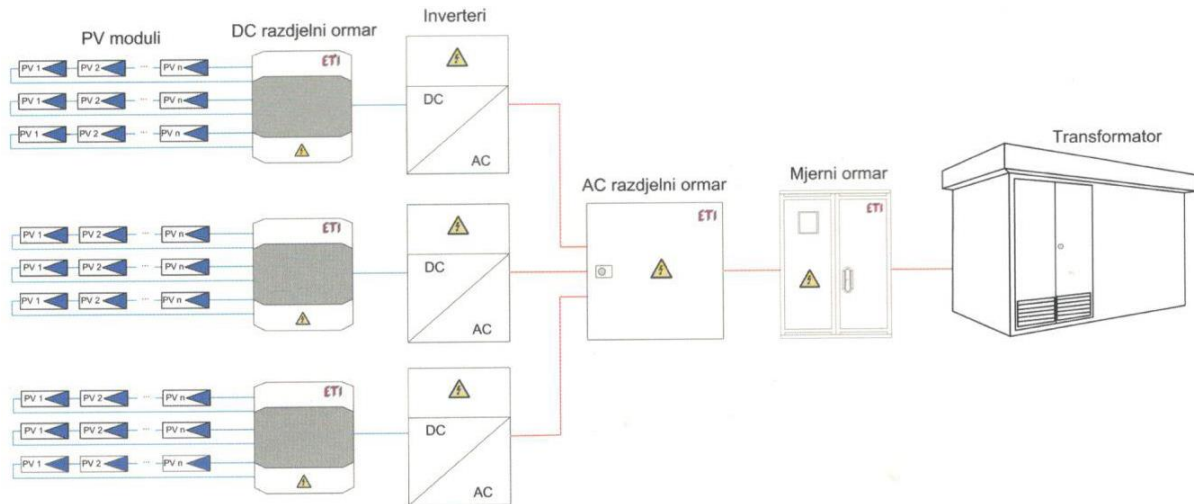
PV moduli

DC razdjelni ormar

Inverteri

PV 1 PV 2 ··· PV n
PV 1 PV 2 ··· PV n
PV 1 PV 2 ··· PV n

ETI

DC
AC

Transformator

AC razdjelni ormar

Mjerni ormar

ETI

ETI

PV 1 PV 2 ··· PV n
PV 1 PV 2 ··· PV n
PV 1 PV 2 ··· PV n

ETI

DC
AC

PV 1 PV 2 ··· PV n
PV 1 PV 2 ··· PV n
PV 1 PV 2 ··· PV n

ETI

DC
AC